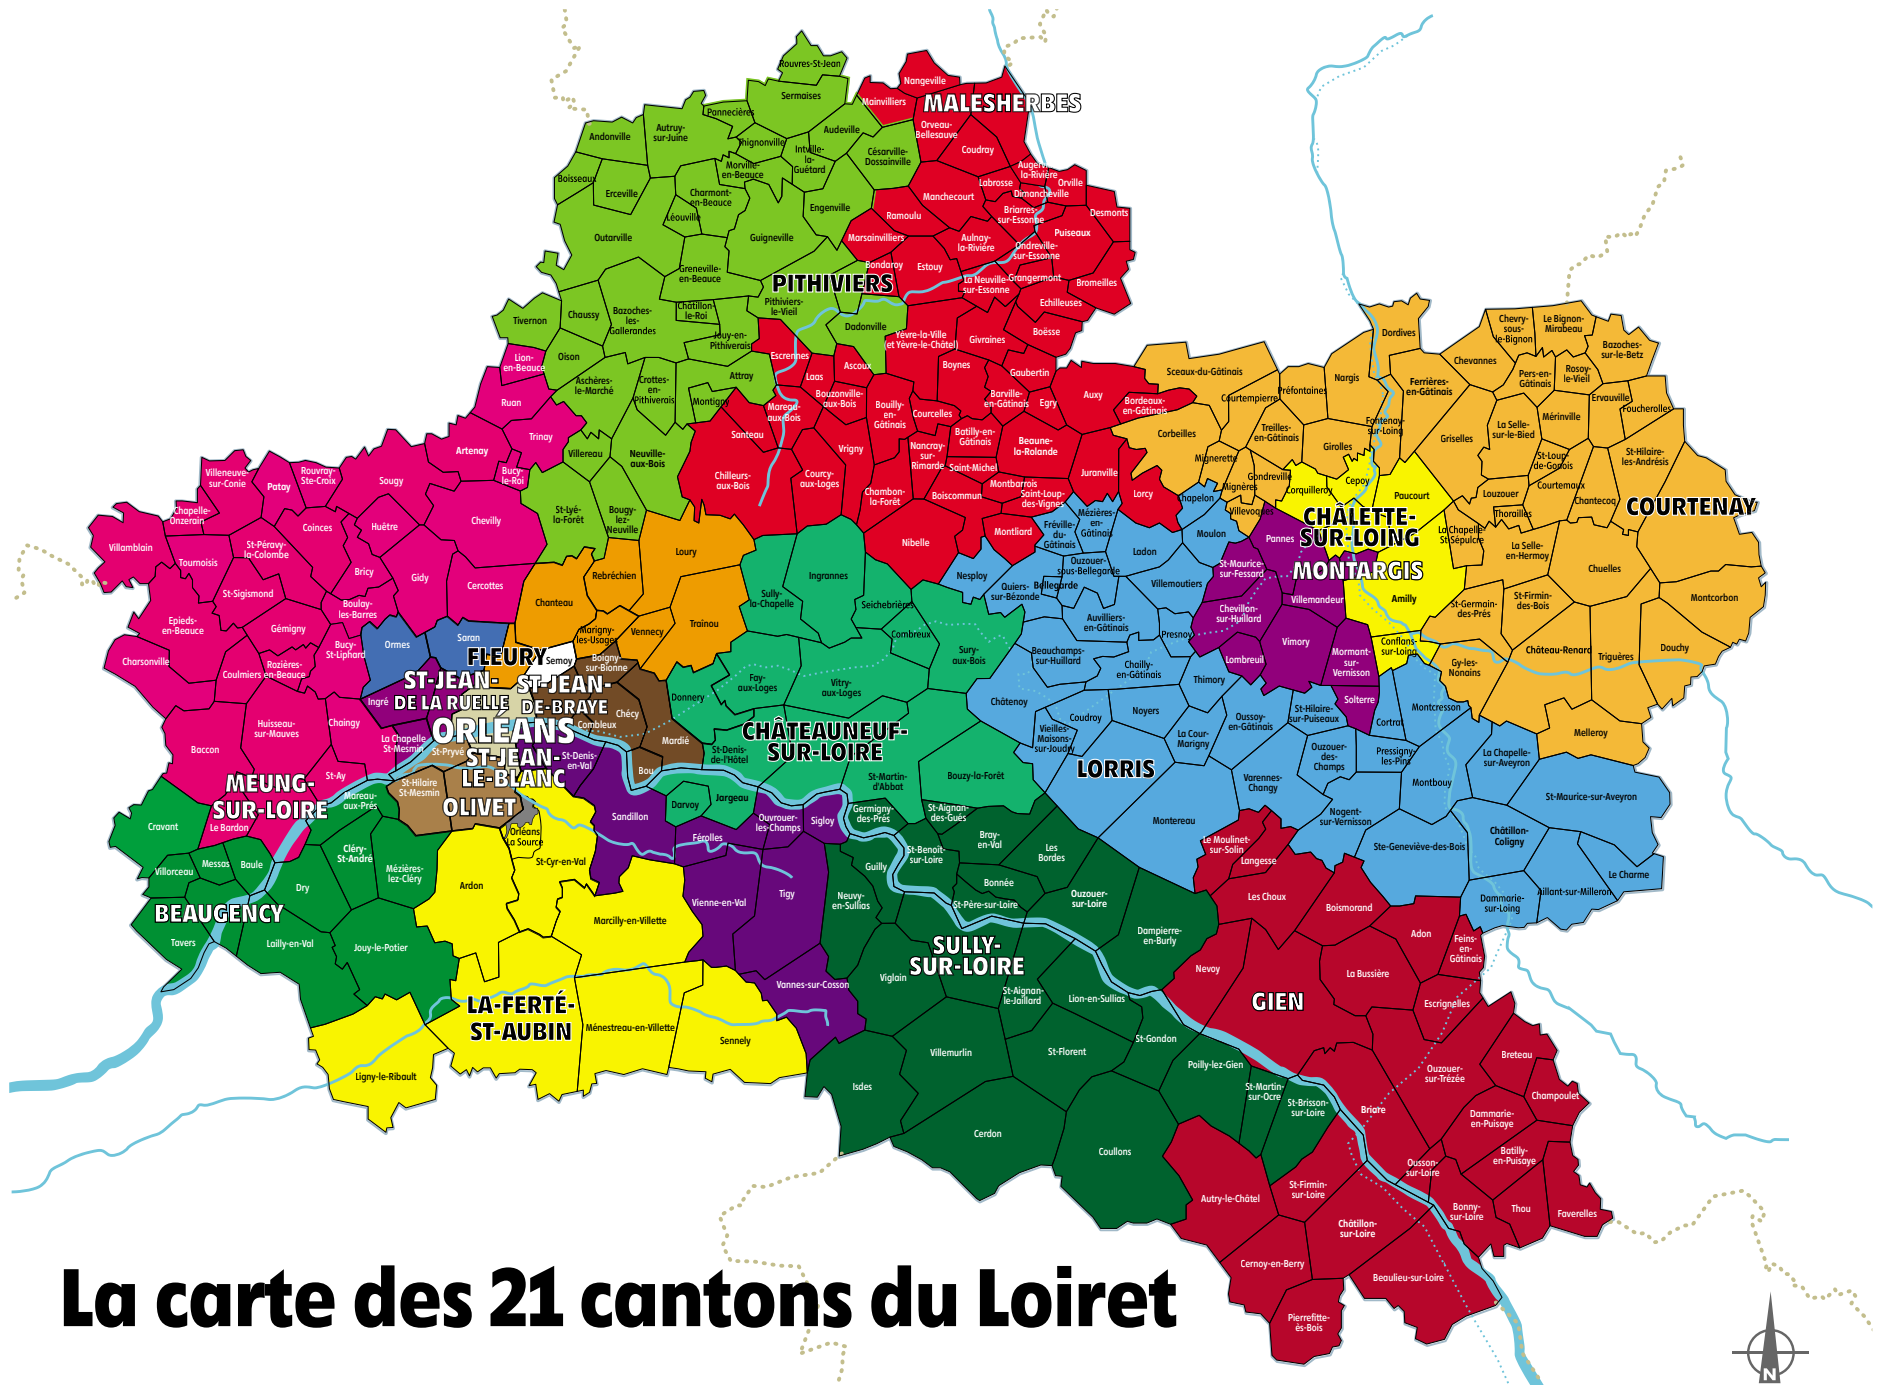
MALESHERBES
PITHIVIERS
FLEURY
ST-JEAN-DE LA RUELLE
ST-JEAN-DE-BRAYE
ORLÉANS
ST-JEAN-LE-BLANC
OLIVET
MEUNG-SUR-LOIRE
BEAUGENCY
LA-FERTÉ-ST-AUBIN
CHÂTEAUNEUF-SUR-LOIRE
SULLY-SUR-LOIRE
LORRIS
MONTARGIS
CHÂLETTE-SUR-LOING
COURTENAY
GIEN

Rouvres-St-Jean, Sermaises, Pannecières, Andonville, Autruy-sur-Juine, Audeville, Thignonville, Intville-la-Guétard, Césarville-Dossainville, Morville-en-Beauce, Boisseaux, Erceville, Charmont-en-Beauce, Léouville, Engenville, Outarville, Guigneville, Greneville-en-Beauce, Châtillon-le-Roi, Pithiviers-le-Vieil, Dadonville, Chaussy, Bazoches-les-Gallerandes, Tivernon, Jouy-en-Pithiverais, Oison, Lion-en-Beauce, Aschères-le-Marché, Crottes-en-Pithiverais, Attray, Montigny, Ruan, Trinay, Villereau, Neuville-aux-Bois, Artenay, Bucy-le-Roi, St-Lyé-la-Forêt, Bougy-lez-Neuville, Loury, Rebréchien, Chanteau, Marigny-les-Usages, Vennecy, Traînou, Semoy, Boigny-sur-Bionne, Chécy, Combleux, Mardié, Bou, Saran, Ormes, Ingré, La Chapelle St-Mesmin, St-Pryvé, St-Denis-en-Val, St-Hilaire St-Mesmin, Orléans La Source, St-Cyr-en-Val, Ardon, Marcilly-en-Villette, Ménestreau-en-Villette, Sennely, Ligny-le-Ribault, Villeneuve-sur-Conie, Rouvray-Ste-Croix, Patay, Sougy, Chapelle-Onzerain, Villamblain, St-Péravy-la-Colombe, Coinces, Huêtre, Chevilly, Tournoisis, Bricy, Gidy, Cercottes, St-Sigismond, Boulay-les-Barres, Gémigny, Epieds-en-Beauce, Bucy-St-Liphard, Charsonville, Rozières-en-Beauce, Coulmiers, Huisseau-sur-Mauves, Chaingy, Baccon, St-Ay, Mareau-aux-Prés, Le Bardon, Cravant, Cléry-St-André, Mézières-lez-Cléry, Messas, Baule, Villorceau, Dry, Tavers, Lailly-en-Val, Jouy-le-Potier, Nangeville, Mainvilliers, Orveau-Bellesauve, Coudray, Augerville-la-Rivière, Orville, Labrosse, Dimancheville, Manchecourt, Briarres-sur-Essonne, Desmonts, Ramoulu, Aulnay-la-Rivière, Puiseaux, Marsainvilliers, Ondreville-sur-Essonne, Bondaroy, Estouy, La Neuville-sur-Essonne, Grangermont, Bromeilles, Echilleuses, Yèvre-la-Ville (et Yèvre-le-Châtel), Boësse, Givraines, Escrennes, Ascoux, Boynes, Gaubertin, Laas, Bouzonville-aux-Bois, Mareau-aux-Bois, Bouilly-en-Gâtinais, Courcelles, Barville-en-Gâtinais, Egry, Auxy, Bordeaux-en-Gâtinais, Santeau, Vrigny, Batilly-en-Gâtinais, Nancray-sur-Rimarde, Beaune-la-Rolande, Chilleurs-aux-Bois, Courcy-aux-Loges, Saint-Michel, Juranville, Chambon-la-Forêt, Boiscommun, Montbarrois, Saint-Loup-des-Vignes, Lorcy, Nibelle, Montliard, Fréville-du-Gâtinais, Mézières-en-Gâtinais, Ladon, Nesploy, Ouzouer-sous-Bellegarde, Quiers-sur-Bézonde, Bellegarde, Villemoutiers, Auvilliers-en-Gâtinais, Presnoy, Sully-la-Chapelle, Ingrannes, Seichebrières, Combreux, Sury-aux-Bois, Fay-aux-Loges, Vitry-aux-Loges, Donnery, St-Denis-de-l'Hôtel, St-Martin-d'Abbat, Bouzy-la-Forêt, Darvoy, Jargeau, Sandillon, Férolles, Ouvrouer-les-Champs, Sigloy, Germigny-des-Prés, St-Aignan-des-Gués, Vienne-en-Val, Tigy, Neuvy-en-Sullias, Guilly, St-Benoît-sur-Loire, Bray-en-Val, Les Bordes, Bonnée, St-Père-sur-Loire, Ouzouer-sur-Loire, Dampierre-en-Burly, Vannes-sur-Cosson, Viglain, St-Aignan-le-Jaillard, Lion-en-Sullias, St-Gondon, Villemurlin, St-Florent, Isdes, Cerdon, Coulons, Beauchamps-sur-Huillard, Chailly-en-Gâtinais, Châtenoy, Thimory, Vieilles-Maisons-sur-Joudry, Coudroy, Noyers, La Cour-Marigny, Oussoy-en-Gâtinais, Varennes-Changy, Montereau, Nogent-sur-Vernisson, Ouzouer-des-Champs, Pressigny-les-Pins, Montbouy, Montcresson, Cortrat, St-Hilaire-sur-Puiseaux, Solterre, Mormant-sur-Vernisson, Vimory, Lombreuil, Chevillon-sur-Huillard, St-Maurice-sur-Fessard, Pannes, Villemandeur, Moulon, Chapelon, Amilly, Conflans-sur-Loing, Cepoy, Corquilleroy, Paucourt, Villevoques, Mignères, Mignerette, Gondreville, Sceaux-du-Gâtinais, Courtempierre, Préfontaines, Treilles-en-Gâtinais, Fontenay-sur-Loing, Girolles, Corbeilles, Nargis, Dordives, Ferrières-en-Gâtinais, Chevannes, Chevry-sous-le-Bignon, Le Bignon-Mirabeau, Bazoches-sur-le-Betz, Pers-en-Gâtinais, Rosoy-le-Vieil, Ervauville, Foucherolles, Griselles, La Selle-sur-le-Bied, Mérinville, St-Loup-de-Gonois, Courtemaux, St-Hilaire-les-Andrésis, Louzouer, Thorailles, Chantecoq, La Chapelle St-Sépulcre, La Selle-en-Hermoy, Chuelles, St-Germain-des-Prés, St-Firmin-des-Bois, Montcorbon, Gy-les-Nonains, Château-Renard, Triguères, Douchy, Melleroy, La Chapelle-sur-Aveyron, St-Maurice-sur-Aveyron, Châtillon-Coligny, Ste-Geneviève-des-Bois, Le Charme, Aillant-sur-Milleron, Dammarie-sur-Loing, Le Moulinet-sur-Solin, Langesse, Les Choux, Boismorand, Adon, Feins-en-Gâtinais, Nevoy, La Bussière, Escrignelles, Breteau, Ouzouer-sur-Trézée, Champoulet, Poilly-lez-Gien, St-Martin-sur-Ocre, St-Brisson-sur-Loire, Briare, Dammarie-en-Puisaye, Batilly-en-Puisaye, Ousson-sur-Loire, Bonny-sur-Loire, Thou, Faverelles, Autry-le-Châtel, St-Firmin-sur-Loire, Châtillon-sur-Loire, Cernoy-en-Berry, Beaulieu-sur-Loire, Pierrefitte-ès-Bois

La carte des 21 cantons du Loiret

N